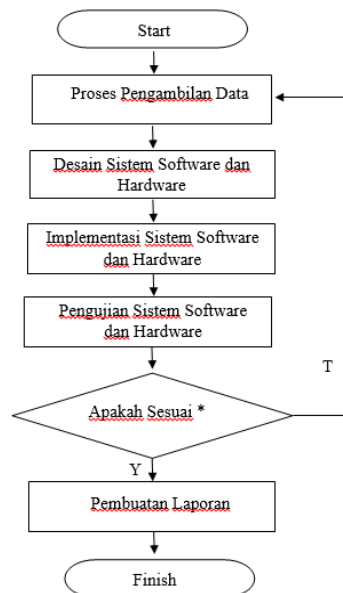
Start

Proses Pengambilan Data

Desain Sistem Software dan Hardware

Implementasi Sistem Software dan Hardware

Pengujian Sistem Software dan Hardware

T

Apakah Sesuai *

Y

Pembuatan Laporan

Finish